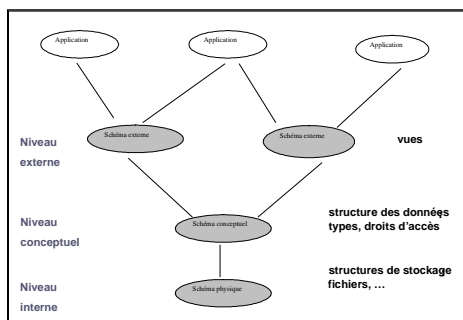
Application
Application
Application

Niveau externe
Schéma externe
Schéma externe
vues

Niveau conceptuel
Schéma conceptuel
structure des données types, droits d'accès

Niveau interne
Schéma physique
structures de stockage fichiers, …